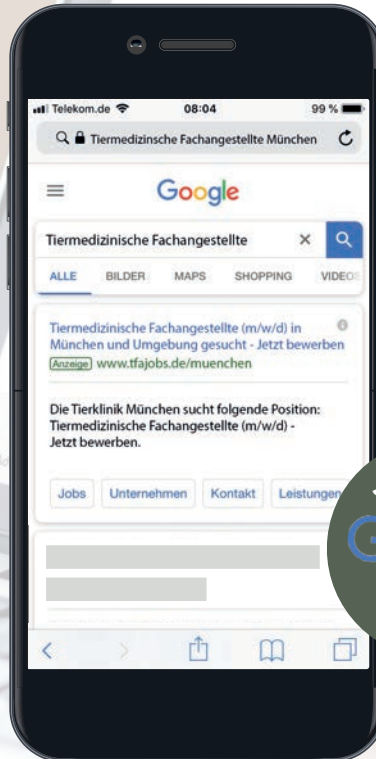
Telekom.de 08:04 99 %

Tiermedizinsche Fachangestellte München

Google

Tiermedizinische Fachangestellte

ALLE BILDER MAPS SHOPPING VIDEO

Tiermedizinische Fachangestellte (m/w/d) in München und Umgebung gesucht - Jetzt bewerben

Anzeige www.tfajobs.de/muenchen

Die Tierklinik München sucht folgende Position: Tiermedizinische Fachangestellte (m/w/d) - Jetzt bewerben.

Jobs Unternehmen Kontakt Leistungen